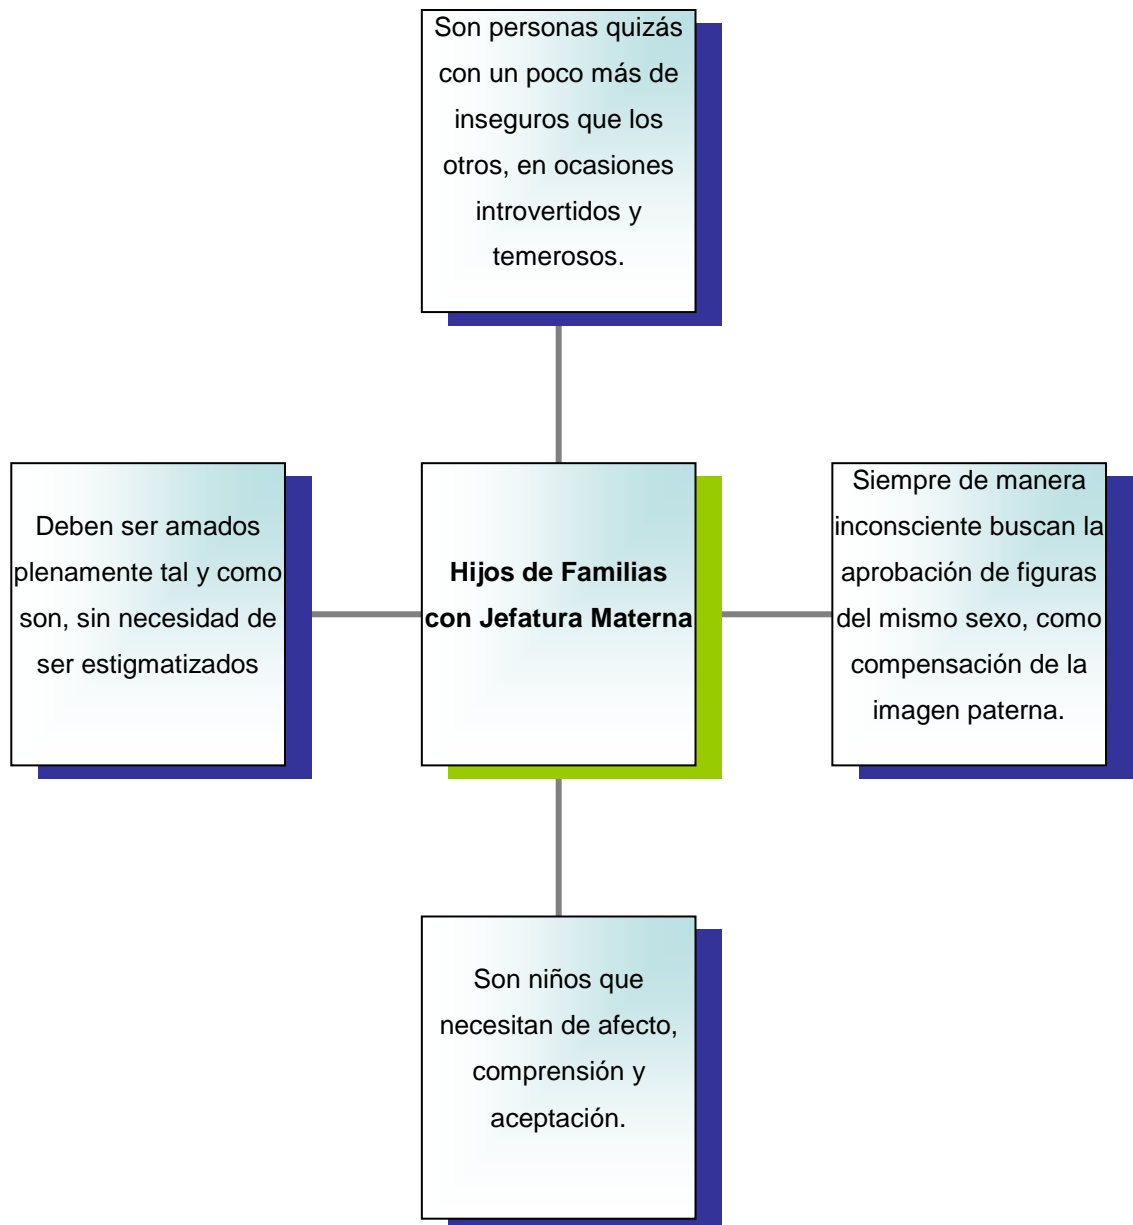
Son personas quizás con un poco más de inseguros que los otros, en ocasiones introvertidos y temerosos.

Deben ser amados plenamente tal y como son, sin necesidad de ser estigmatizados

**Hijos de Familias con Jefatura Materna**

Siempre de manera inconsciente buscan la aprobación de figuras del mismo sexo, como compensación de la imagen paterna.

Son niños que necesitan de afecto, comprensión y aceptación.